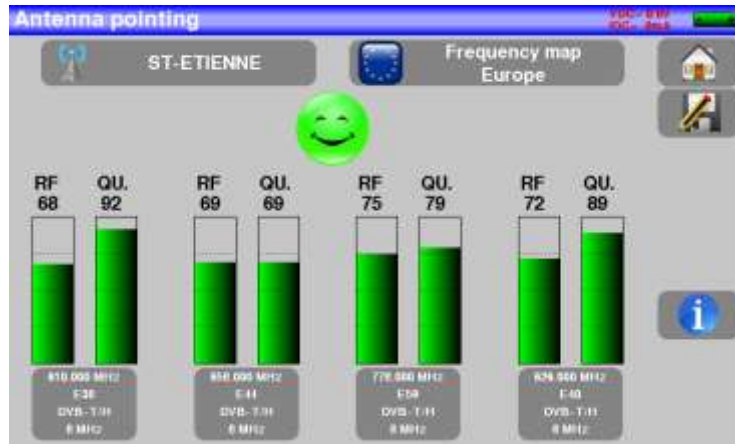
Antenna pointing

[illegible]

ST-ETIENNE

Frequency map
Europe

RF
68

QU.
92

RF
69

QU.
69

RF
75

QU.
79

RF
72

QU.
89

610.000 MHz
E38
DVB-T/H
8 MHz

658.000 MHz
E44
DVB-T/H
8 MHz

778.000 MHz
E59
DVB-T/H
8 MHz

626.000 MHz
E40
DVB-T/H
8 MHz